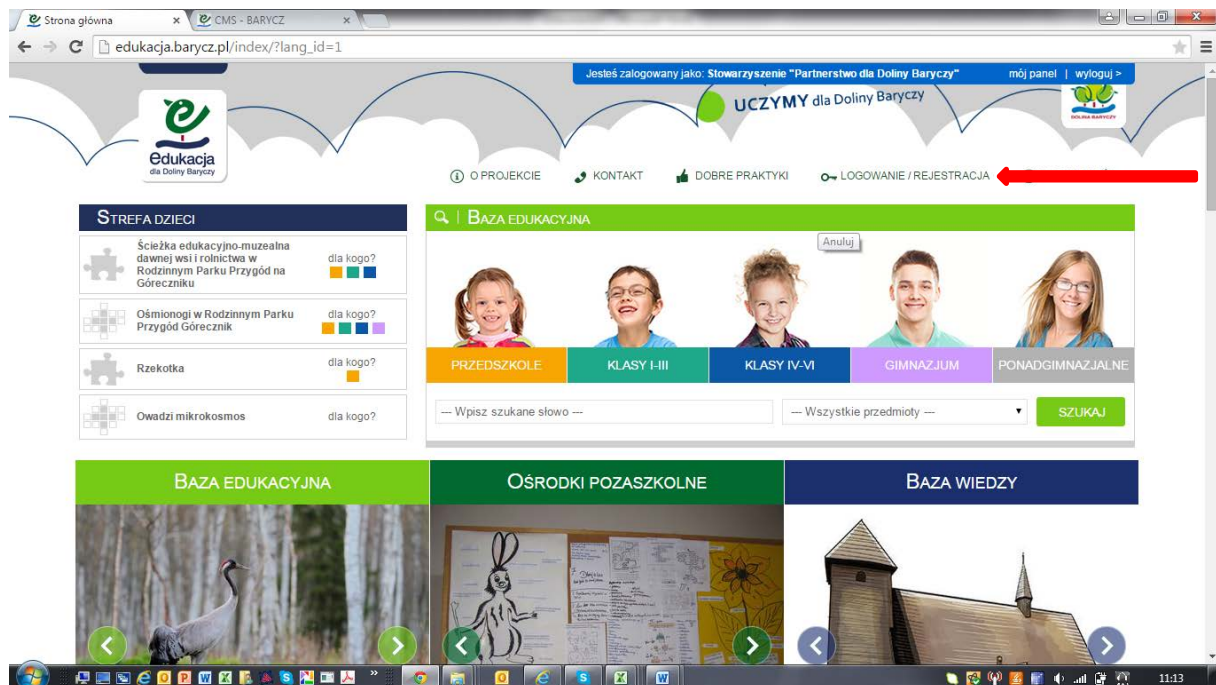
Strona główna ×
CMS - BARYCZ ×
edukacja.barycz.pl/index/?lang_id=1

Jesteś zalogowany jako: Stowarzyszenie "Partnerstwo dla Doliny Baryczy" mój panel | wyloguj >

UCZYMY dla Doliny Baryczy

Edukacja dla Doliny Baryczy

DOLINA BARYCZY

O PROJEKCIE KONTAKT DOBRE PRAKTYKI LOGOWANIE / REJESTRACJA

STREFA DZIECI

Ścieżka edukacyjno-muzealna dawnej wsi i rolnictwa w Rodzinnym Parku Przygód na Góreczniku dla kogo?

Ośmionogi w Rodzinnym Parku Przygód Górecznik dla kogo?

Rzekotka dla kogo?

Owadzi mikrokosmos dla kogo?

BAZA EDUKACYJNA

Anuluj

PRZEDSZKOLE KLASY I-III KLASY IV-VI GIMNAZJUM PONADGIMNAZJALNE

--- Wpisz szukane słowo --- --- Wszystkie przedmioty --- SZUKAJ

BAZA EDUKACYJNA

OŚRODKI POZASZKOLNE

BAZA WIEDZY

11:13